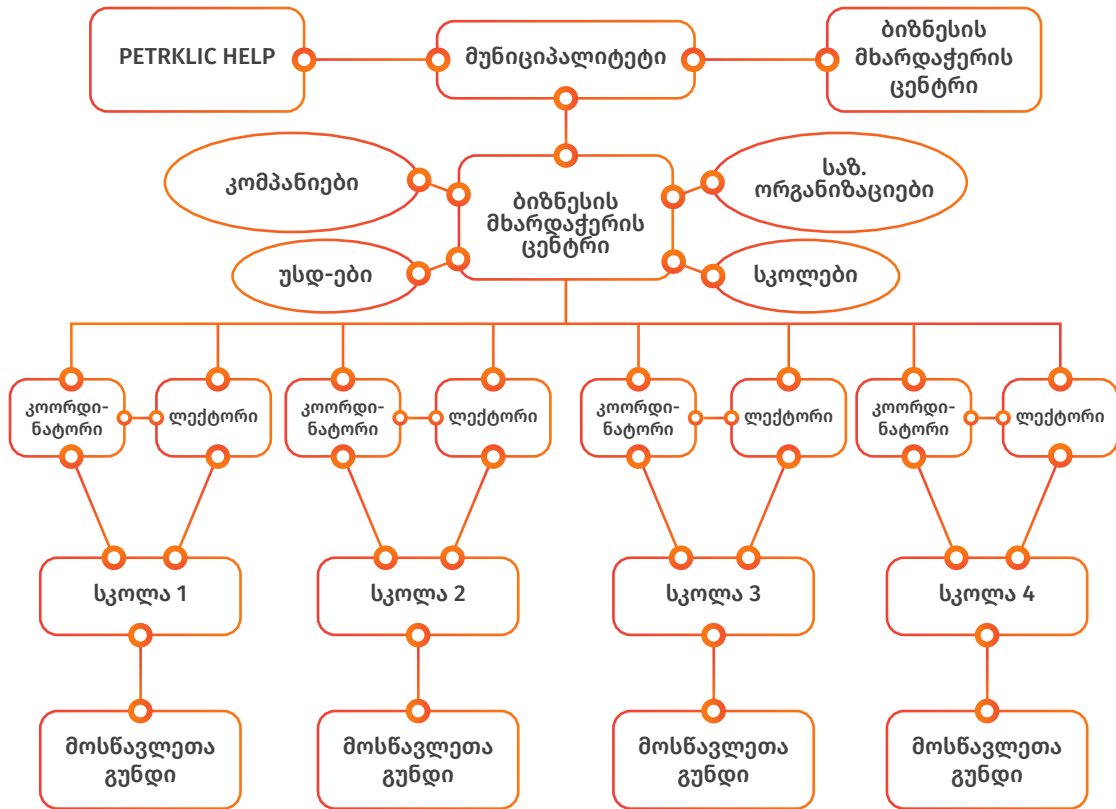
PETRKLIC HELP

მუნიციპალიტეტი

ბიზნესის მხარდაჭერის ცენტრი

კომპანიები

ბიზნესის მხარდაჭერის ცენტრი

საზ. ორგანიზაციები

უსდ-ები

სკოლები

კოორდინატორი

ლექტორი

კოორდინატორი

ლექტორი

კოორდინატორი

ლექტორი

კოორდინატორი

ლექტორი

სკოლა 1

სკოლა 2

სკოლა 3

სკოლა 4

მოსწავლეთა გუნდი

მოსწავლეთა გუნდი

მოსწავლეთა გუნდი

მოსწავლეთა გუნდი